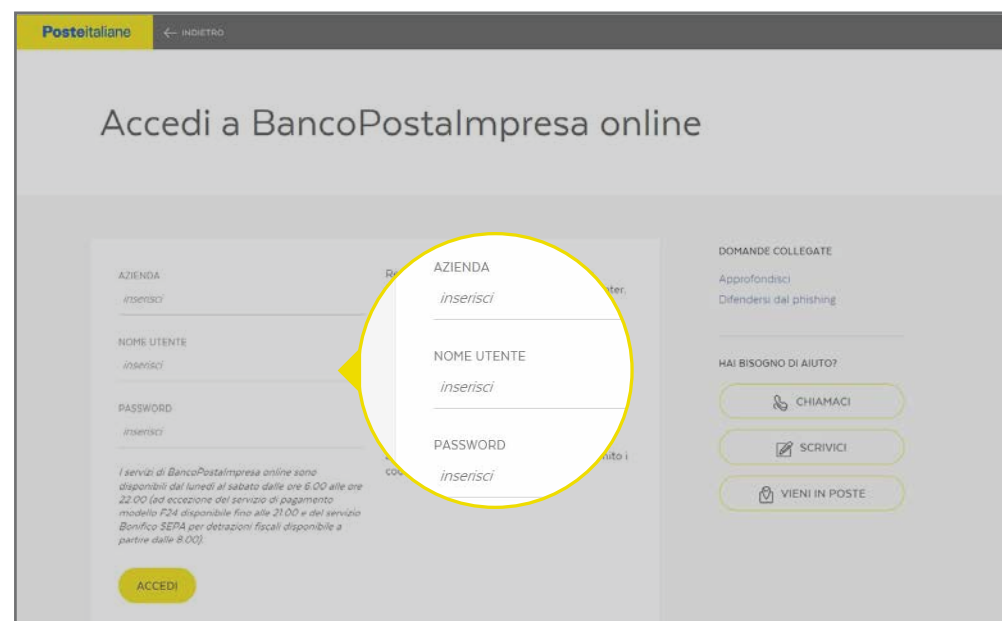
Posteitaliane ← INDIETRO

Accedi a BancoPostaImpresa online

AZIENDA
inserisci

NOME UTENTE
inserisci

PASSWORD
inserisci

I servizi di BancoPostaImpresa online sono disponibili dal lunedì al sabato dalle ore 6.00 alle ore 22.00 (ad eccezione del servizio di pagamento modello F24 disponibile fino alle 21.00 e del servizio Bonifico SEPA per detrazioni fiscali disponibile a partire dalle 8.00).

ACCEDI

Re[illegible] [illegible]nter.

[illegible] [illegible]nito i co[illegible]

AZIENDA
inserisci

NOME UTENTE
inserisci

PASSWORD
inserisci

DOMANDE COLLEGATE
Approfondisci
Difendersi dal phishing

HAI BISOGNO DI AIUTO?
CHIAMACI
SCRIVICI
VIENI IN POSTE